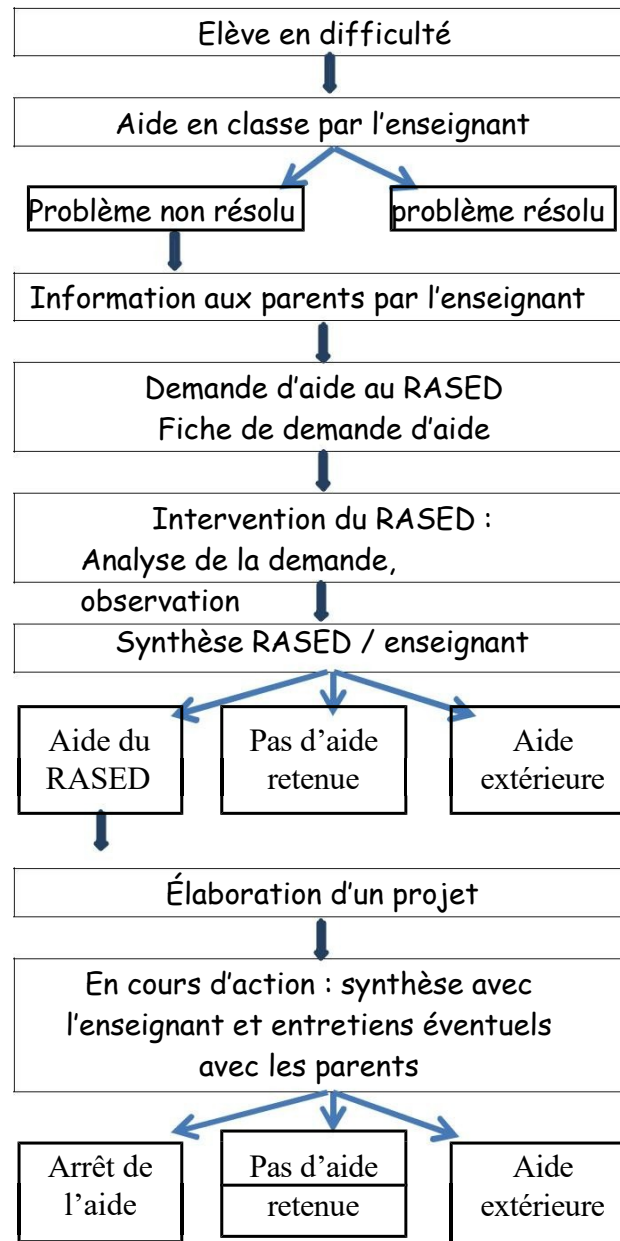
Elève en difficulté

Aide en classe par l’enseignant

Problème non résolu

problème résolu

Information aux parents par l’enseignant

Demande d’aide au RASED
Fiche de demande d’aide

Intervention du RASED :
Analyse de la demande,
observation

Synthèse RASED / enseignant

Aide du RASED

Pas d’aide retenue

Aide extérieure

Élaboration d’un projet

En cours d’action : synthèse avec l’enseignant et entretiens éventuels avec les parents

Arrêt de l’aide

Pas d’aide retenue

Aide extérieure